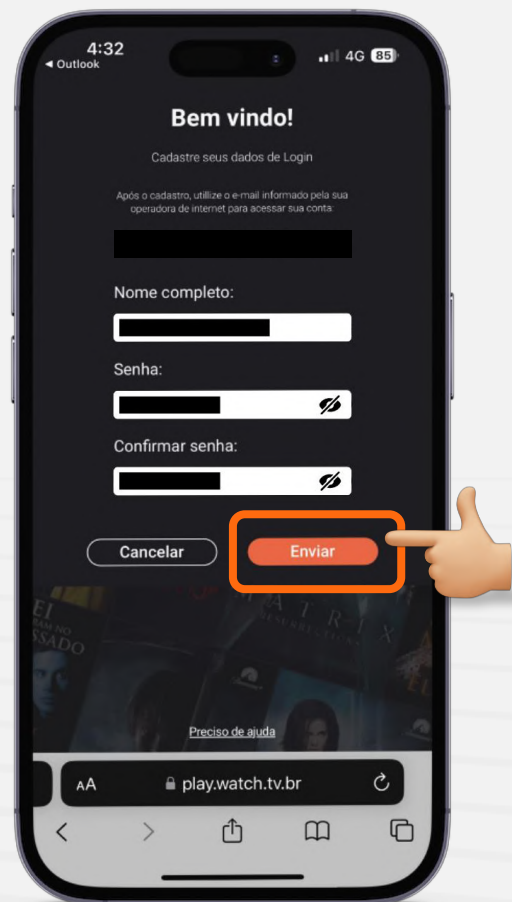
4:32
◀ Outlook
4G 85

Bem vindo!

Cadastre seus dados de Login

Após o cadastro, utilize o e-mail informado pela sua operadora de internet para acessar sua conta.

Nome completo:

Senha:

Confirmar senha:

Cancelar

Enviar

Preciso de ajuda

AA play.watch.tv.br